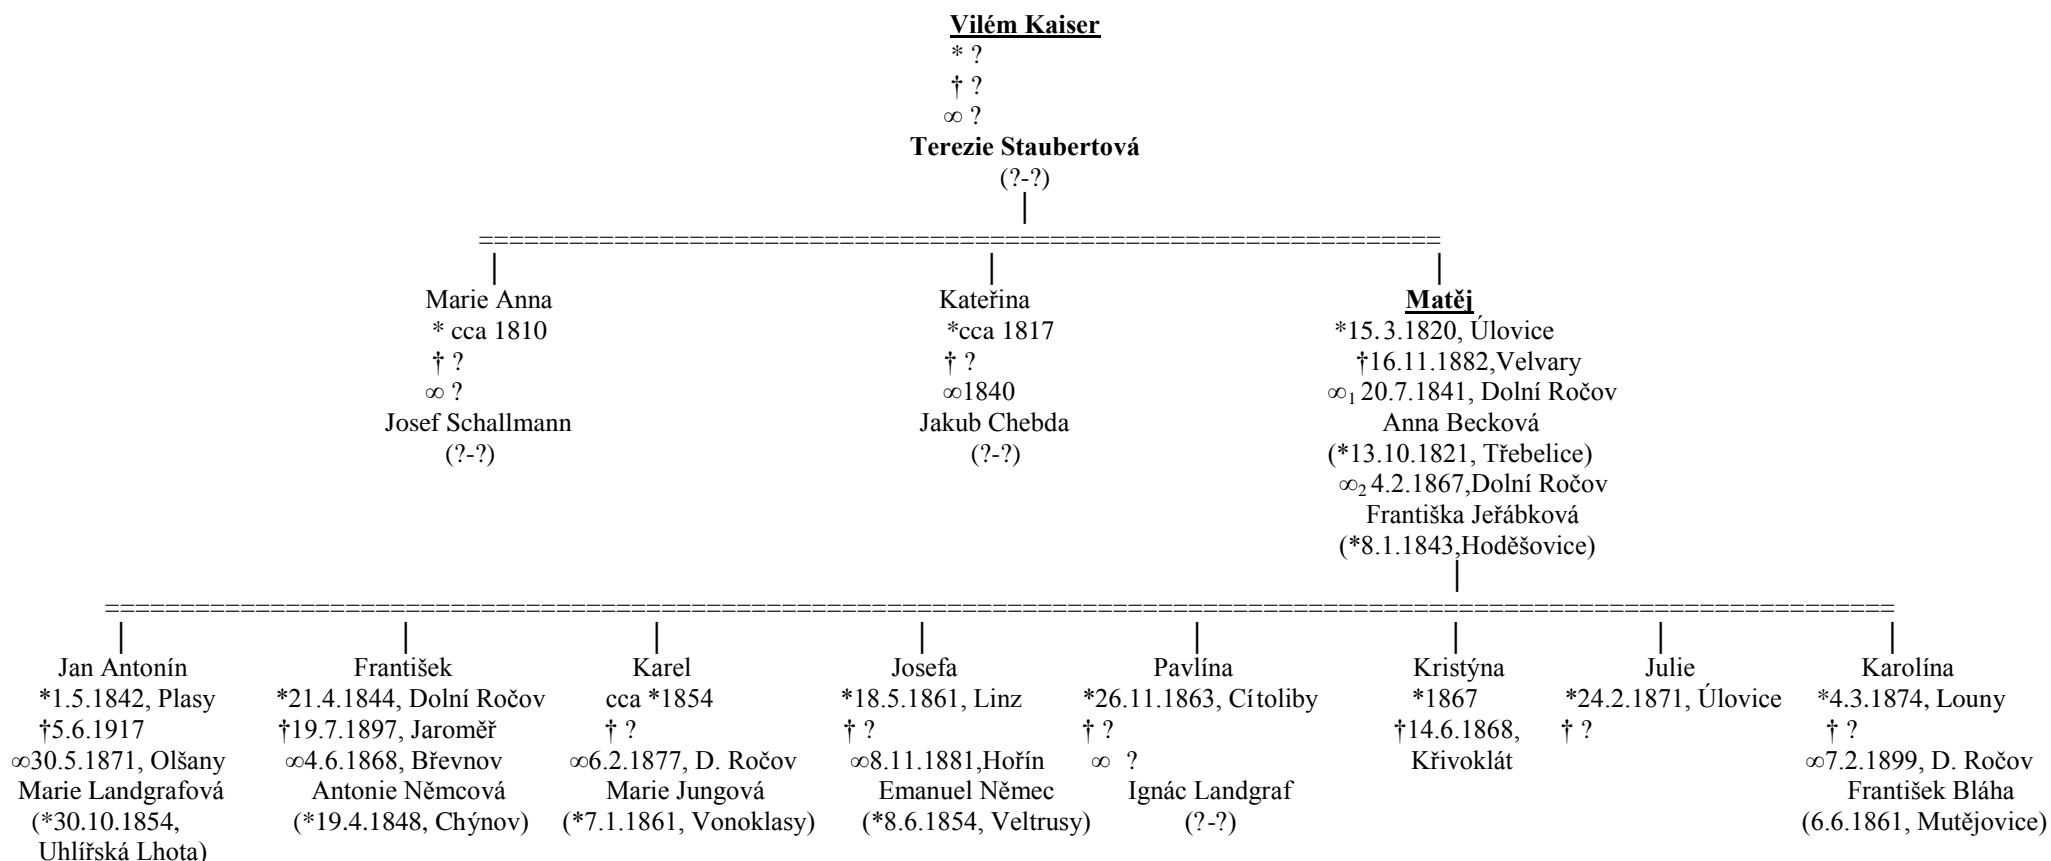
**Vilém Kaiser**
* ?
† ?
∞ ?
**Terezie Staubertová**
(?-?)

Marie Anna
* cca 1810
† ?
∞ ?
Josef Schallmann
(?-?)

Kateřina
*cca 1817
† ?
∞1840
Jakub Chebda
(?-?)

**Matěj**
*15.3.1820, Úlovice
†16.11.1882,Velvary
$\infty_1$ 20.7.1841, Dolní Ročov
Anna Becková
(*13.10.1821, Třebelice)
$\infty_2$ 4.2.1867,Dolní Ročov
Františka Jeřábková
(*8.1.1843,Hoděšovice)

Jan Antonín
*1.5.1842, Plasy
†5.6.1917
∞30.5.1871, Olšany
Marie Landgrafová
(*30.10.1854, Uhlířská Lhota)

František
*21.4.1844, Dolní Ročov
†19.7.1897, Jaroměř
∞4.6.1868, Břevnov
Antonie Němcová
(*19.4.1848, Chýnov)

Karel
cca *1854
† ?
∞6.2.1877, D. Ročov
Marie Jungová
(*7.1.1861, Vonoklasy)

Josefa
*18.5.1861, Linz
† ?
∞8.11.1881,Hořín
Emanuel Němec
(*8.6.1854, Veltrusy)

Pavlína
*26.11.1863, Cítoliby
† ?
∞ ?
Ignác Landgraf
(?-?)

Kristýna
*1867
†14.6.1868, Křivoklát

Julie
*24.2.1871, Úlovice
† ?

Karolína
*4.3.1874, Louny
† ?
∞7.2.1899, D. Ročov
František Bláha
(6.6.1861, Mutějovice)